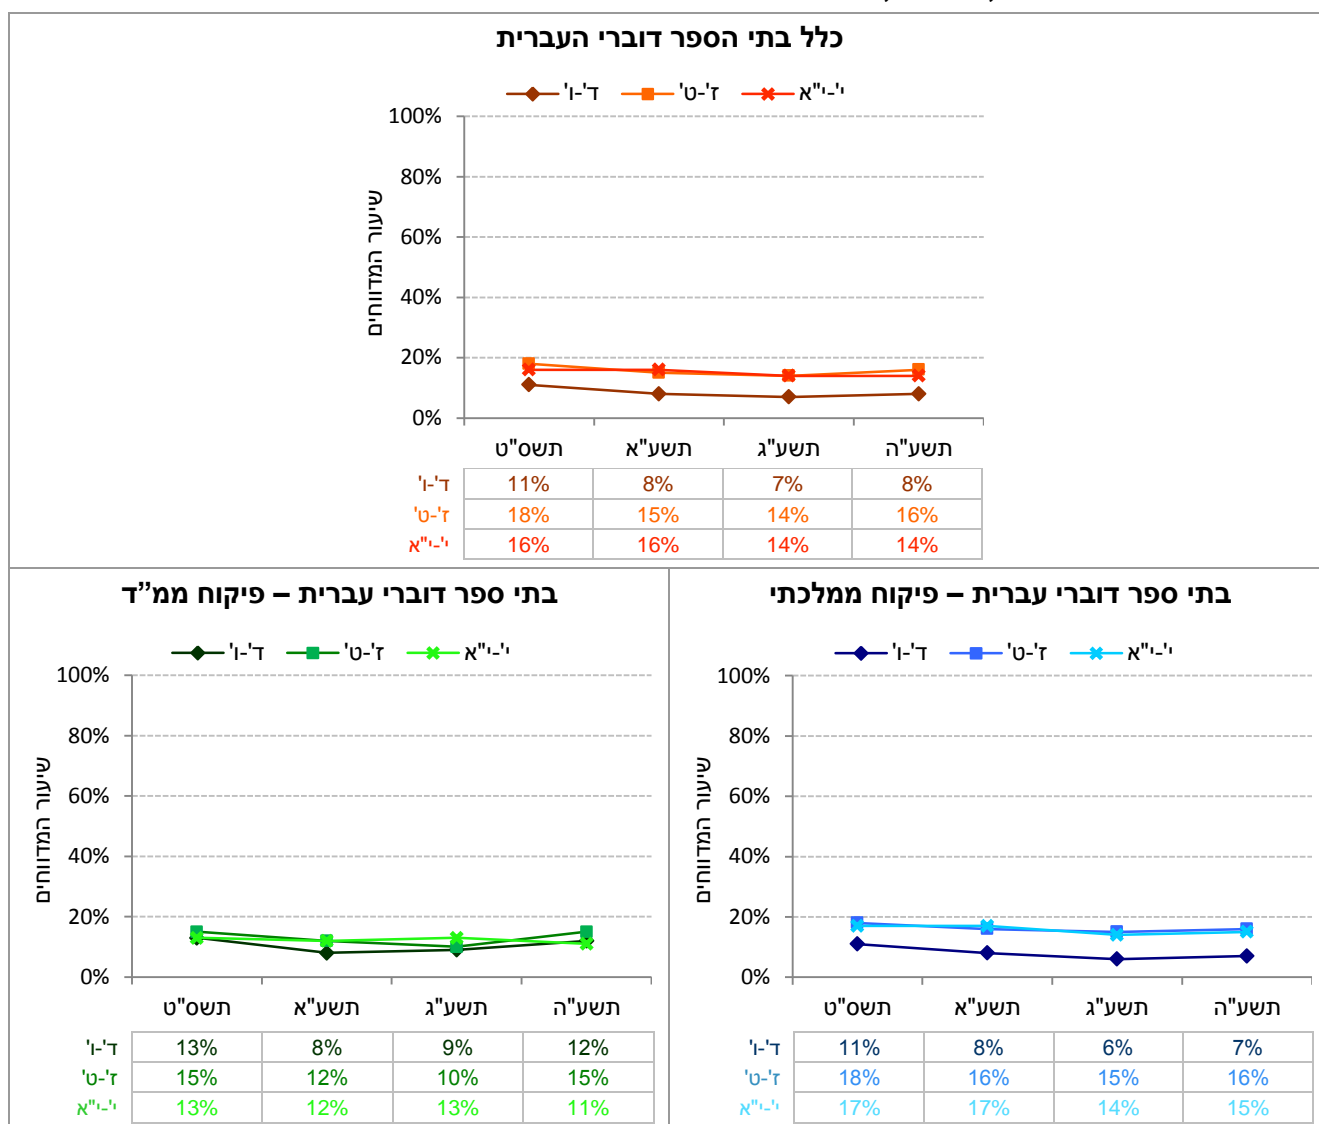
כלל בתי הספר דוברי העברית

ד'-ו' ז'-ט' י'-י"א

100%
80%
60%
40%
20%
0%

שיעור המדווחים

| | תשס"ט | תשע"א | תשע"ג | תשע"ה |
|---|---|---|---|---|
| ד'-ו' | 11% | 8% | 7% | 8% |
| ז'-ט' | 18% | 15% | 14% | 16% |
| י'-י"א | 16% | 16% | 14% | 14% |

בתי ספר דוברי עברית – פיקוח ממלכתי

ד'-ו' ז'-ט' י'-י"א

100%
80%
60%
40%
20%
0%

שיעור המדווחים

| | תשס"ט | תשע"א | תשע"ג | תשע"ה |
|---|---|---|---|---|
| ד'-ו' | 11% | 8% | 6% | 7% |
| ז'-ט' | 18% | 16% | 15% | 16% |
| י'-י"א | 17% | 17% | 14% | 15% |

בתי ספר דוברי עברית – פיקוח ממ"ד

ד'-ו' ז'-ט' י'-י"א

100%
80%
60%
40%
20%
0%

שיעור המדווחים

| | תשס"ט | תשע"א | תשע"ג | תשע"ה |
|---|---|---|---|---|
| ד'-ו' | 13% | 8% | 9% | 12% |
| ז'-ט' | 15% | 12% | 10% | 15% |
| י'-י"א | 13% | 12% | 13% | 11% |